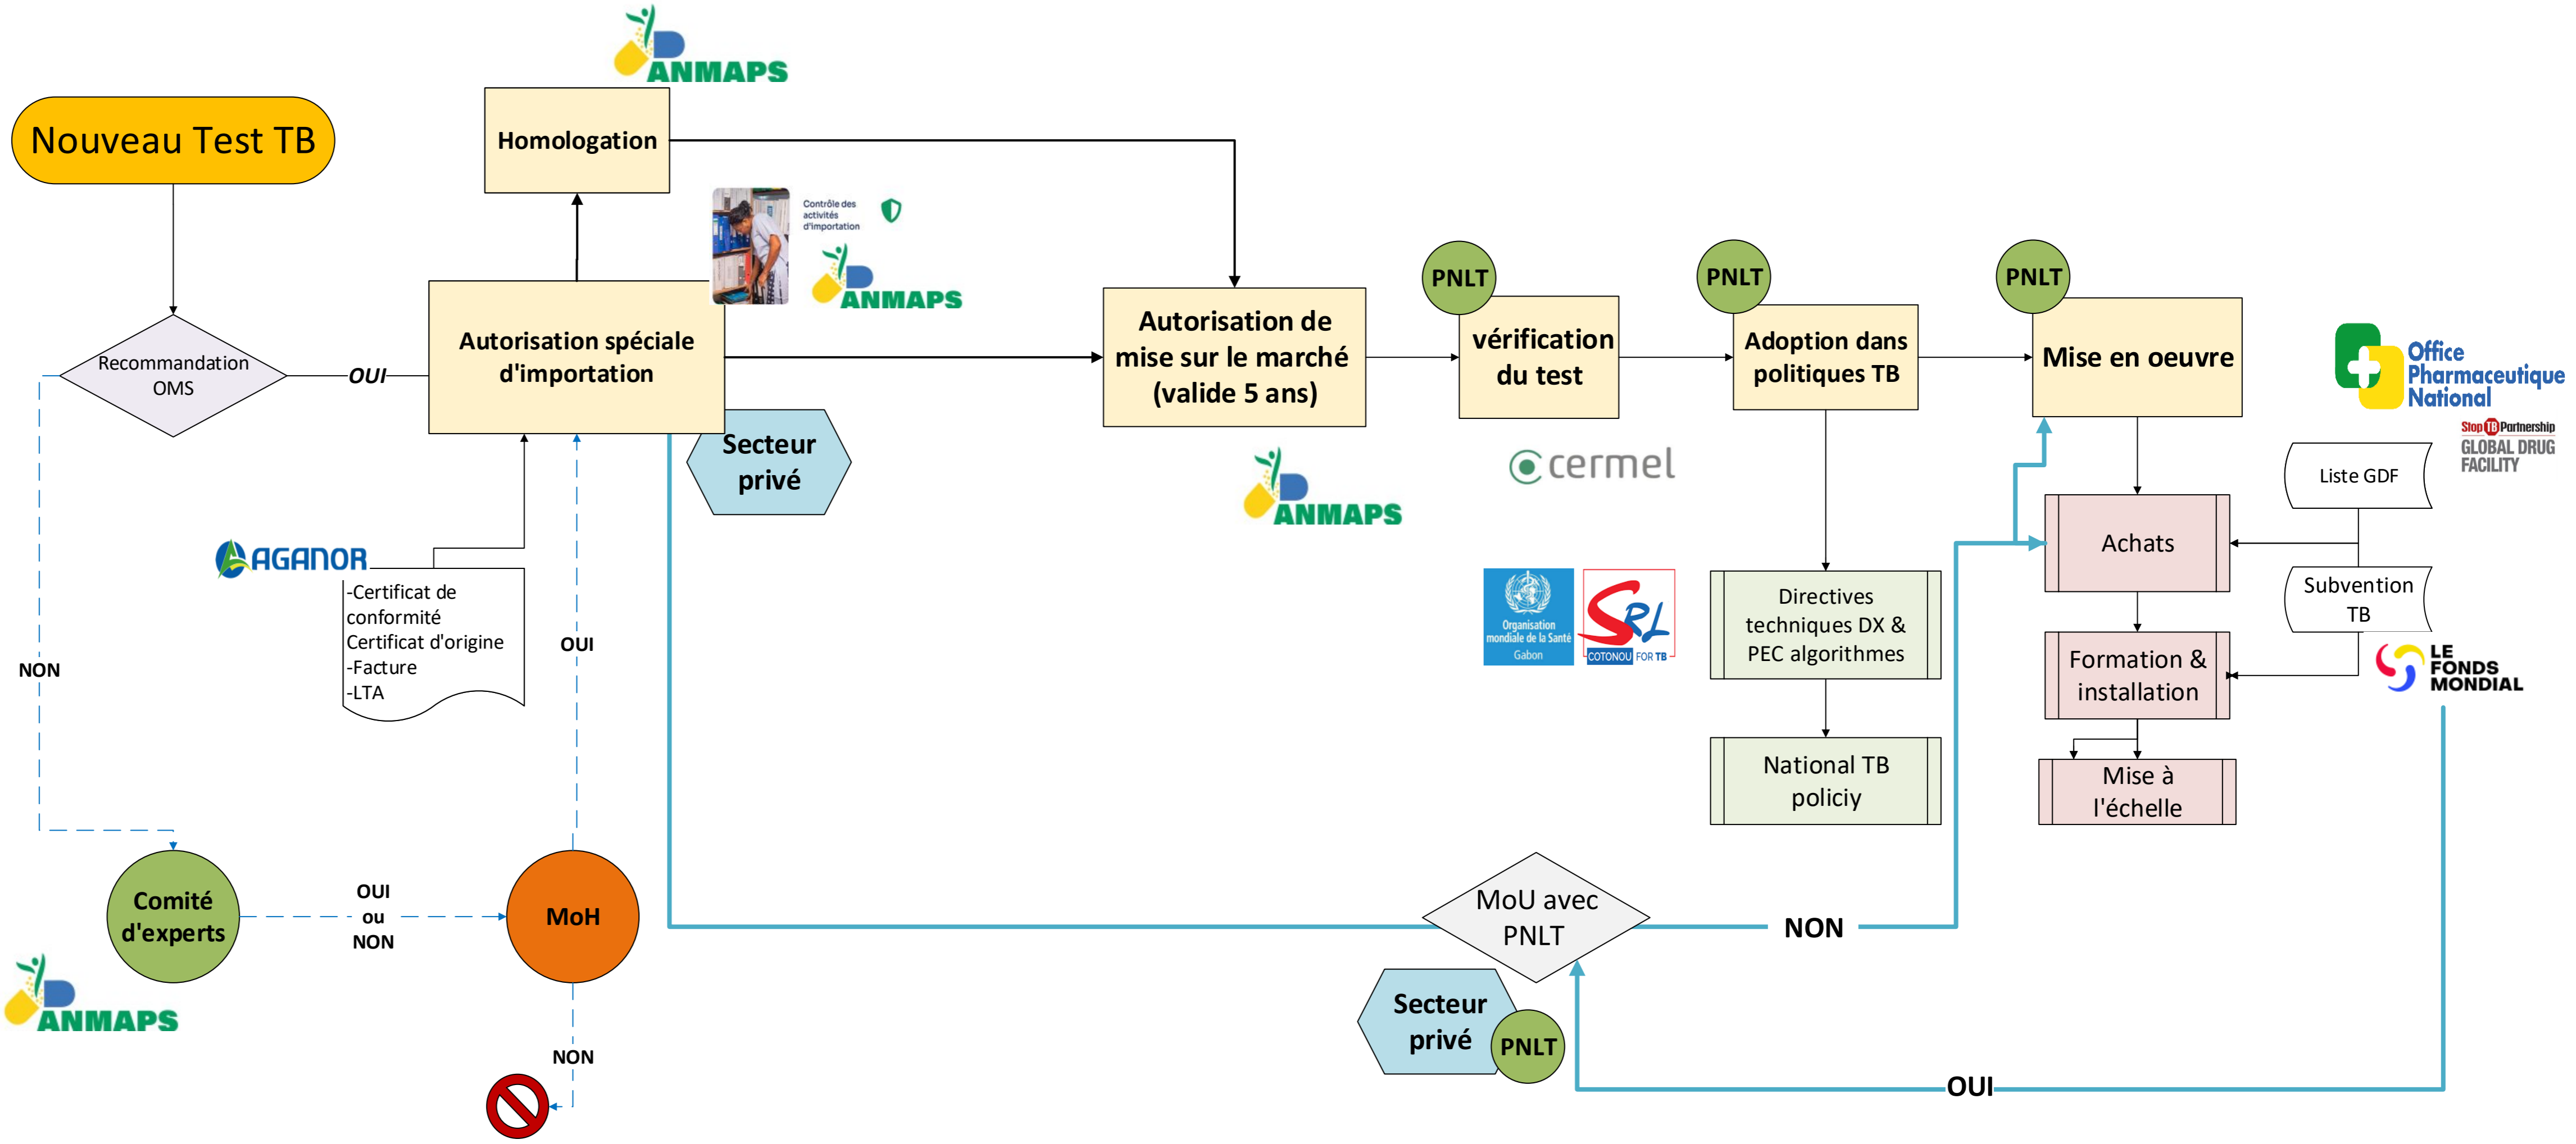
ANMAPS

Nouveau Test TB

Homologation

Contrôle des activités d'importation

ANMAPS

Recommandation OMS

OUI

Autorisation spéciale d'importation

Autorisation de mise sur le marché (valide 5 ans)

PNLT

vérification du test

PNLT

Adoption dans politiques TB

PNLT

Mise en oeuvre

Office Pharmaceutique National

Stop TB Partnership GLOBAL DRUG FACILITY

Secteur privé

cermel

ANMAPS

AGANOR

-Certificat de conformité
Certificat d'origine
-Facture
-LTA

OUI

NON

Organisation mondiale de la Santé Gabon

SRL COTONOU FOR TB

Directives techniques DX & PEC algorithmes

National TB policiy

Liste GDF

Achats

Subvention TB

Formation & installation

LE FONDS MONDIAL

Mise à l'échelle

Comité d'experts

OUI ou NON

MoH

ANMAPS

MoU avec PNLT

NON

Secteur privé

PNLT

NON

OUI